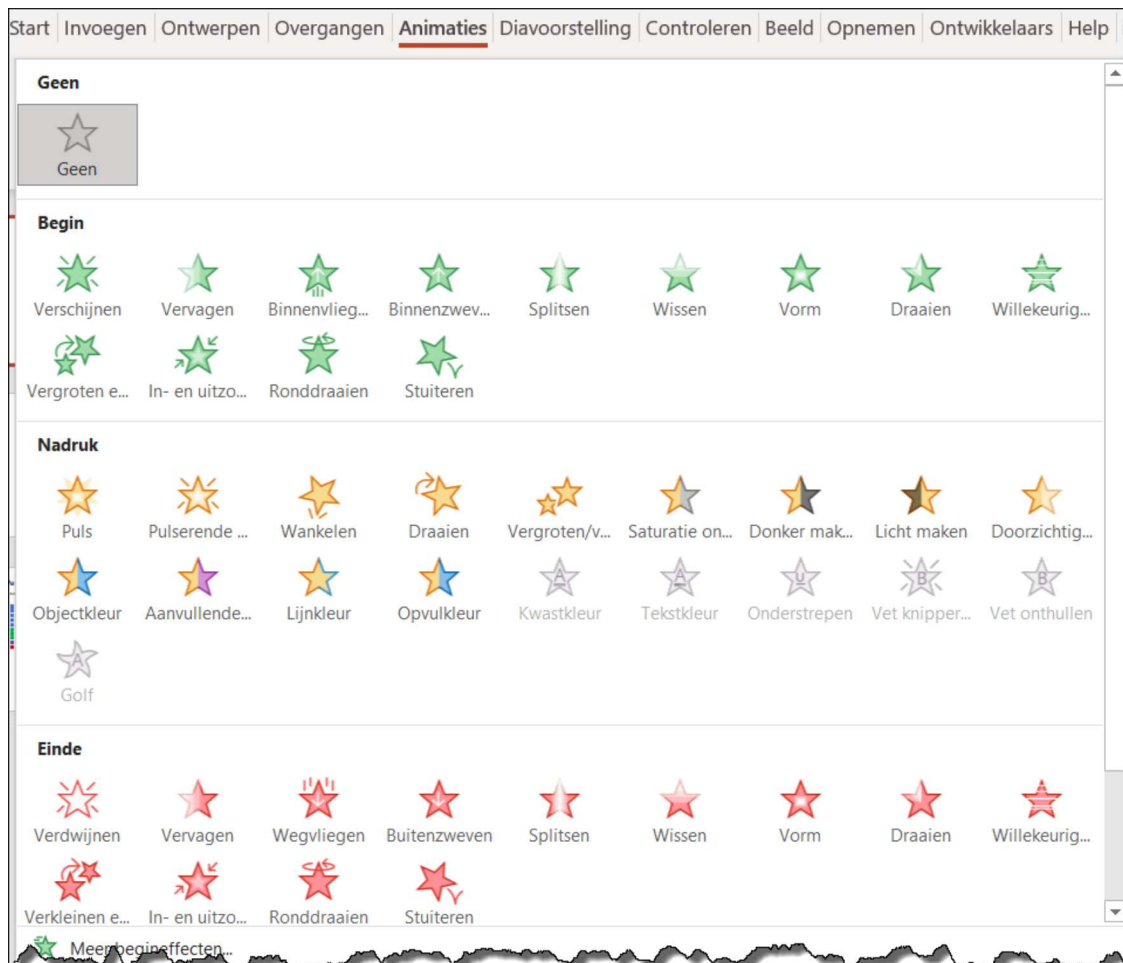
Start Invoegen Ontwerpen Overgangen Animaties Diavoorstelling Controleren Beeld Opnemen Ontwikkelaars Help

Geen

Geen

Begin

Verschijnen Vervagen Binnenvlieg... Binnenzwev... Splitsen Wissen Vorm Draaien Willekeurig...

Vergroten e... In- en uitzo... Ronddraaien Stuiteren

Nadruk

Puls Pulserende ... Wankelen Draaien Vergroten/v... Saturatie on... Donker mak... Licht maken Doorzichtig...

Objectkleur Aanvullende... Lijnkleur Opvulkleur Kwastkleur Tekstkleur Onderstrepen Vet knipper... Vet onthullen

Golf

Einde

Verdwijnen Vervagen Wegvliegen Buitenzweven Splitsen Wissen Vorm Draaien Willekeurig...

Verkleinen e... In- en uitzo... Ronddraaien Stuiteren

Meer begineffecten...